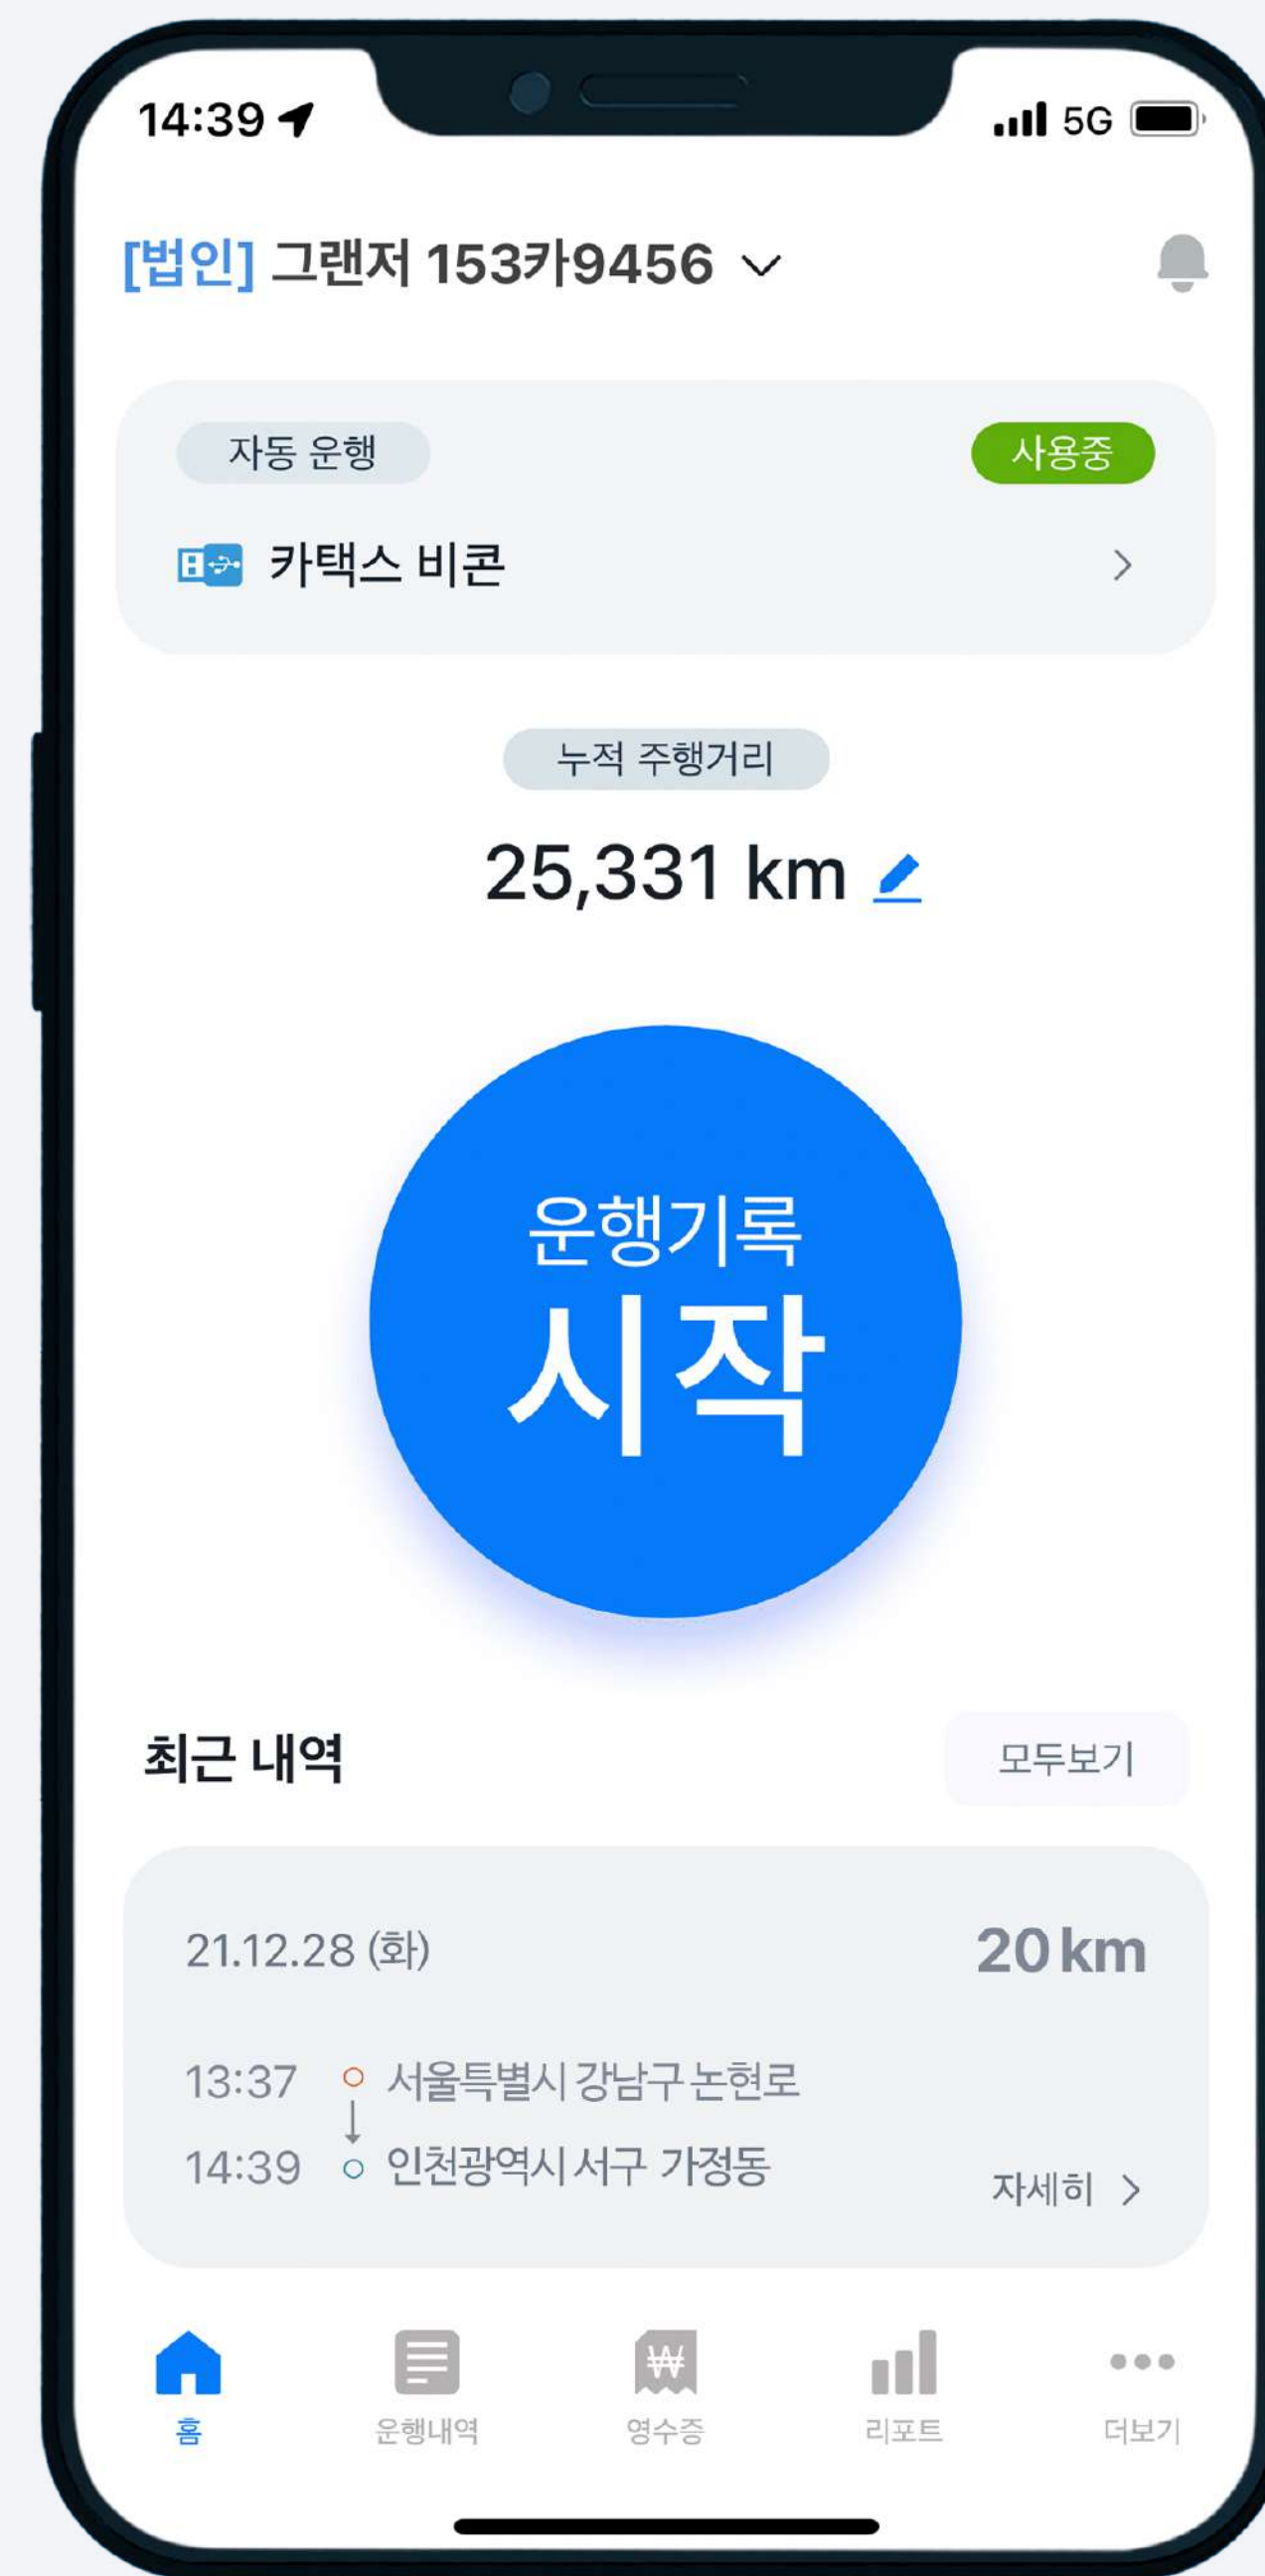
14:39

5G

[법인] 그랜저 153카9456

자동 운행

사용중

카택스 비콘

누적 주행거리

25,331 km

운행기록

시작

최근 내역

모두보기

21.12.28 (화)

20 km

13:37 서울특별시 강남구 논현로

14:39 인천광역시 서구 가정동

자세히

홈

운행내역

영수증

리포트

더보기